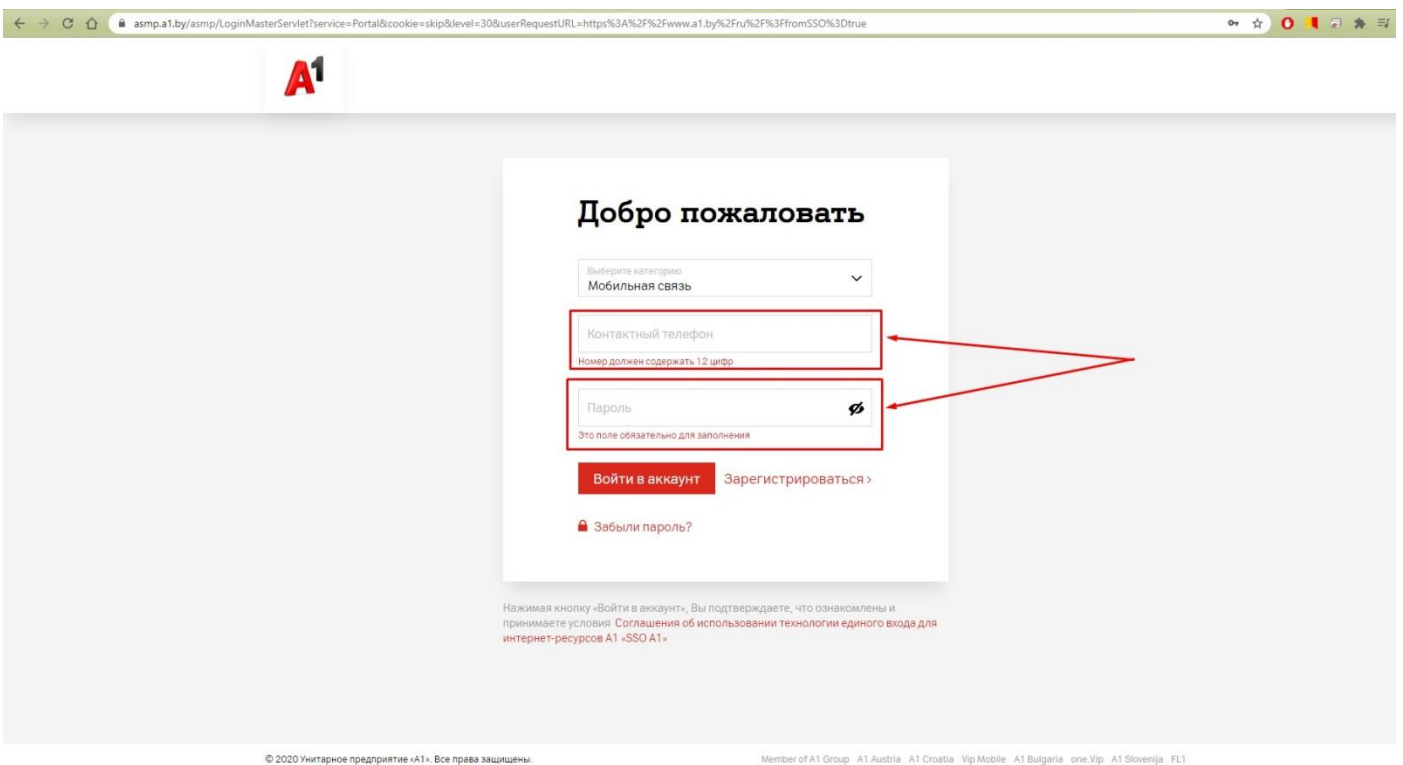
asmp.a1.by/asmp/LoginMasterServlet?service=Portal&cookie=skip&level=30&userRequestURL=https%3A%2F%2Fwww.a1.by%2Fru%2F%3FfromSSO%3Dtrue

A1

Добро пожаловать

Выберите категорию
Мобильная связь

Контактный телефон
Номер должен содержать 12 цифр

Пароль
Это поле обязательно для заполнения

Войти в аккаунт Зарегистрироваться ›

Забыли пароль?

Нажимая кнопку «Войти в аккаунт», Вы подтверждаете, что ознакомлены и принимаете условия Соглашения об использовании технологии единого входа для интернет-ресурсов А1 «SSO A1»

© 2020 Унитарное предприятие «А1». Все права защищены.

Member of A1 Group A1 Austria A1 Croatia Vip Mobile A1 Bulgaria one.Vip A1 Slovenija FL1